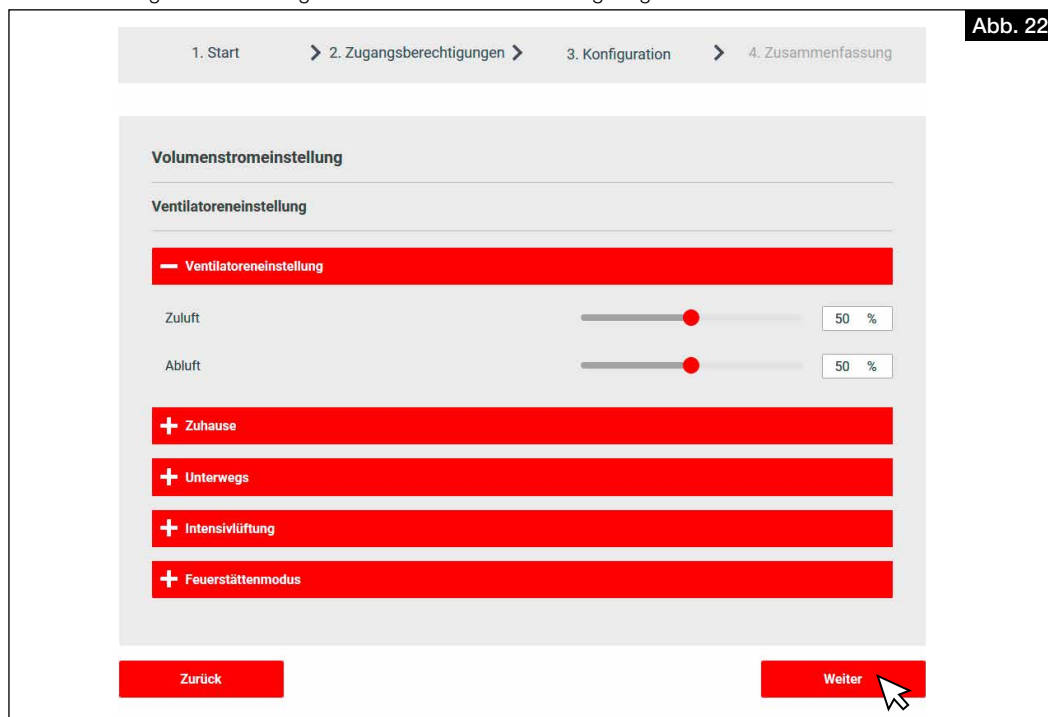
Abb. 22

1. Start > 2. Zugangsberechtigungen > 3. Konfiguration > 4. Zusammenfassung

Volumenstromeinstellung

Ventilatoreneinstellung

— Ventilatoreneinstellung

Zuluft 50 %

Abluft 50 %

+ Zuhause

+ Unterwegs

+ Intensivlüftung

+ Feuerstättenmodus

Zurück

Weiter